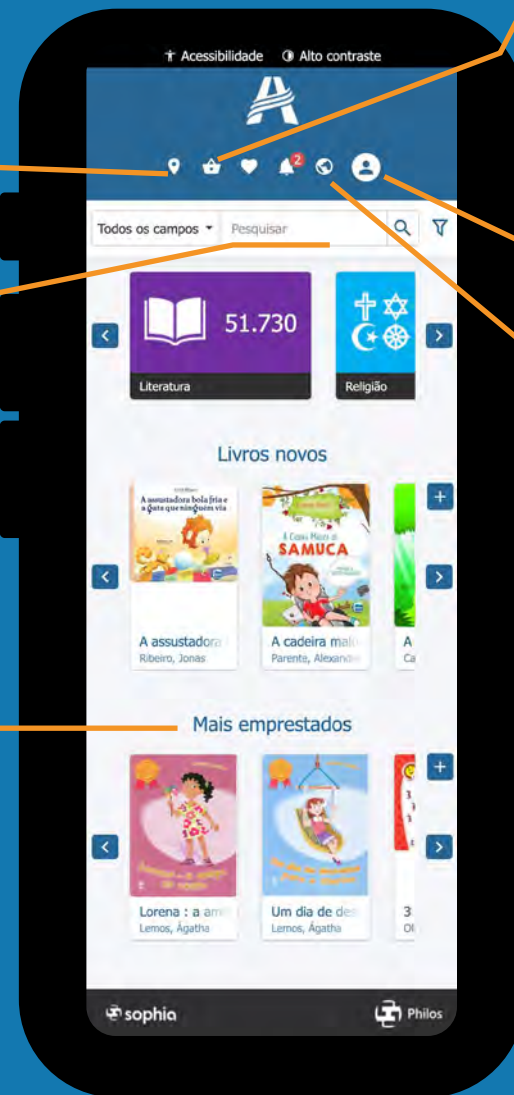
Acessibilidade Alto contraste

2

Todos os campos Pesquisar

51.730

Literatura

Religião

Livros novos

A assustadora bola fria e a fada que ninguém via

A Cadeira Maluca de SAMUCA

A assustadora

Ribeiro, Jonas

A cadeira mal

Parente, Alexand

A

Ca

Mais emprestados

Lorena : a am

Lemos, Ágatha

Um dia de de

Lemos, Ágatha

3

Ol

sophia

Philos